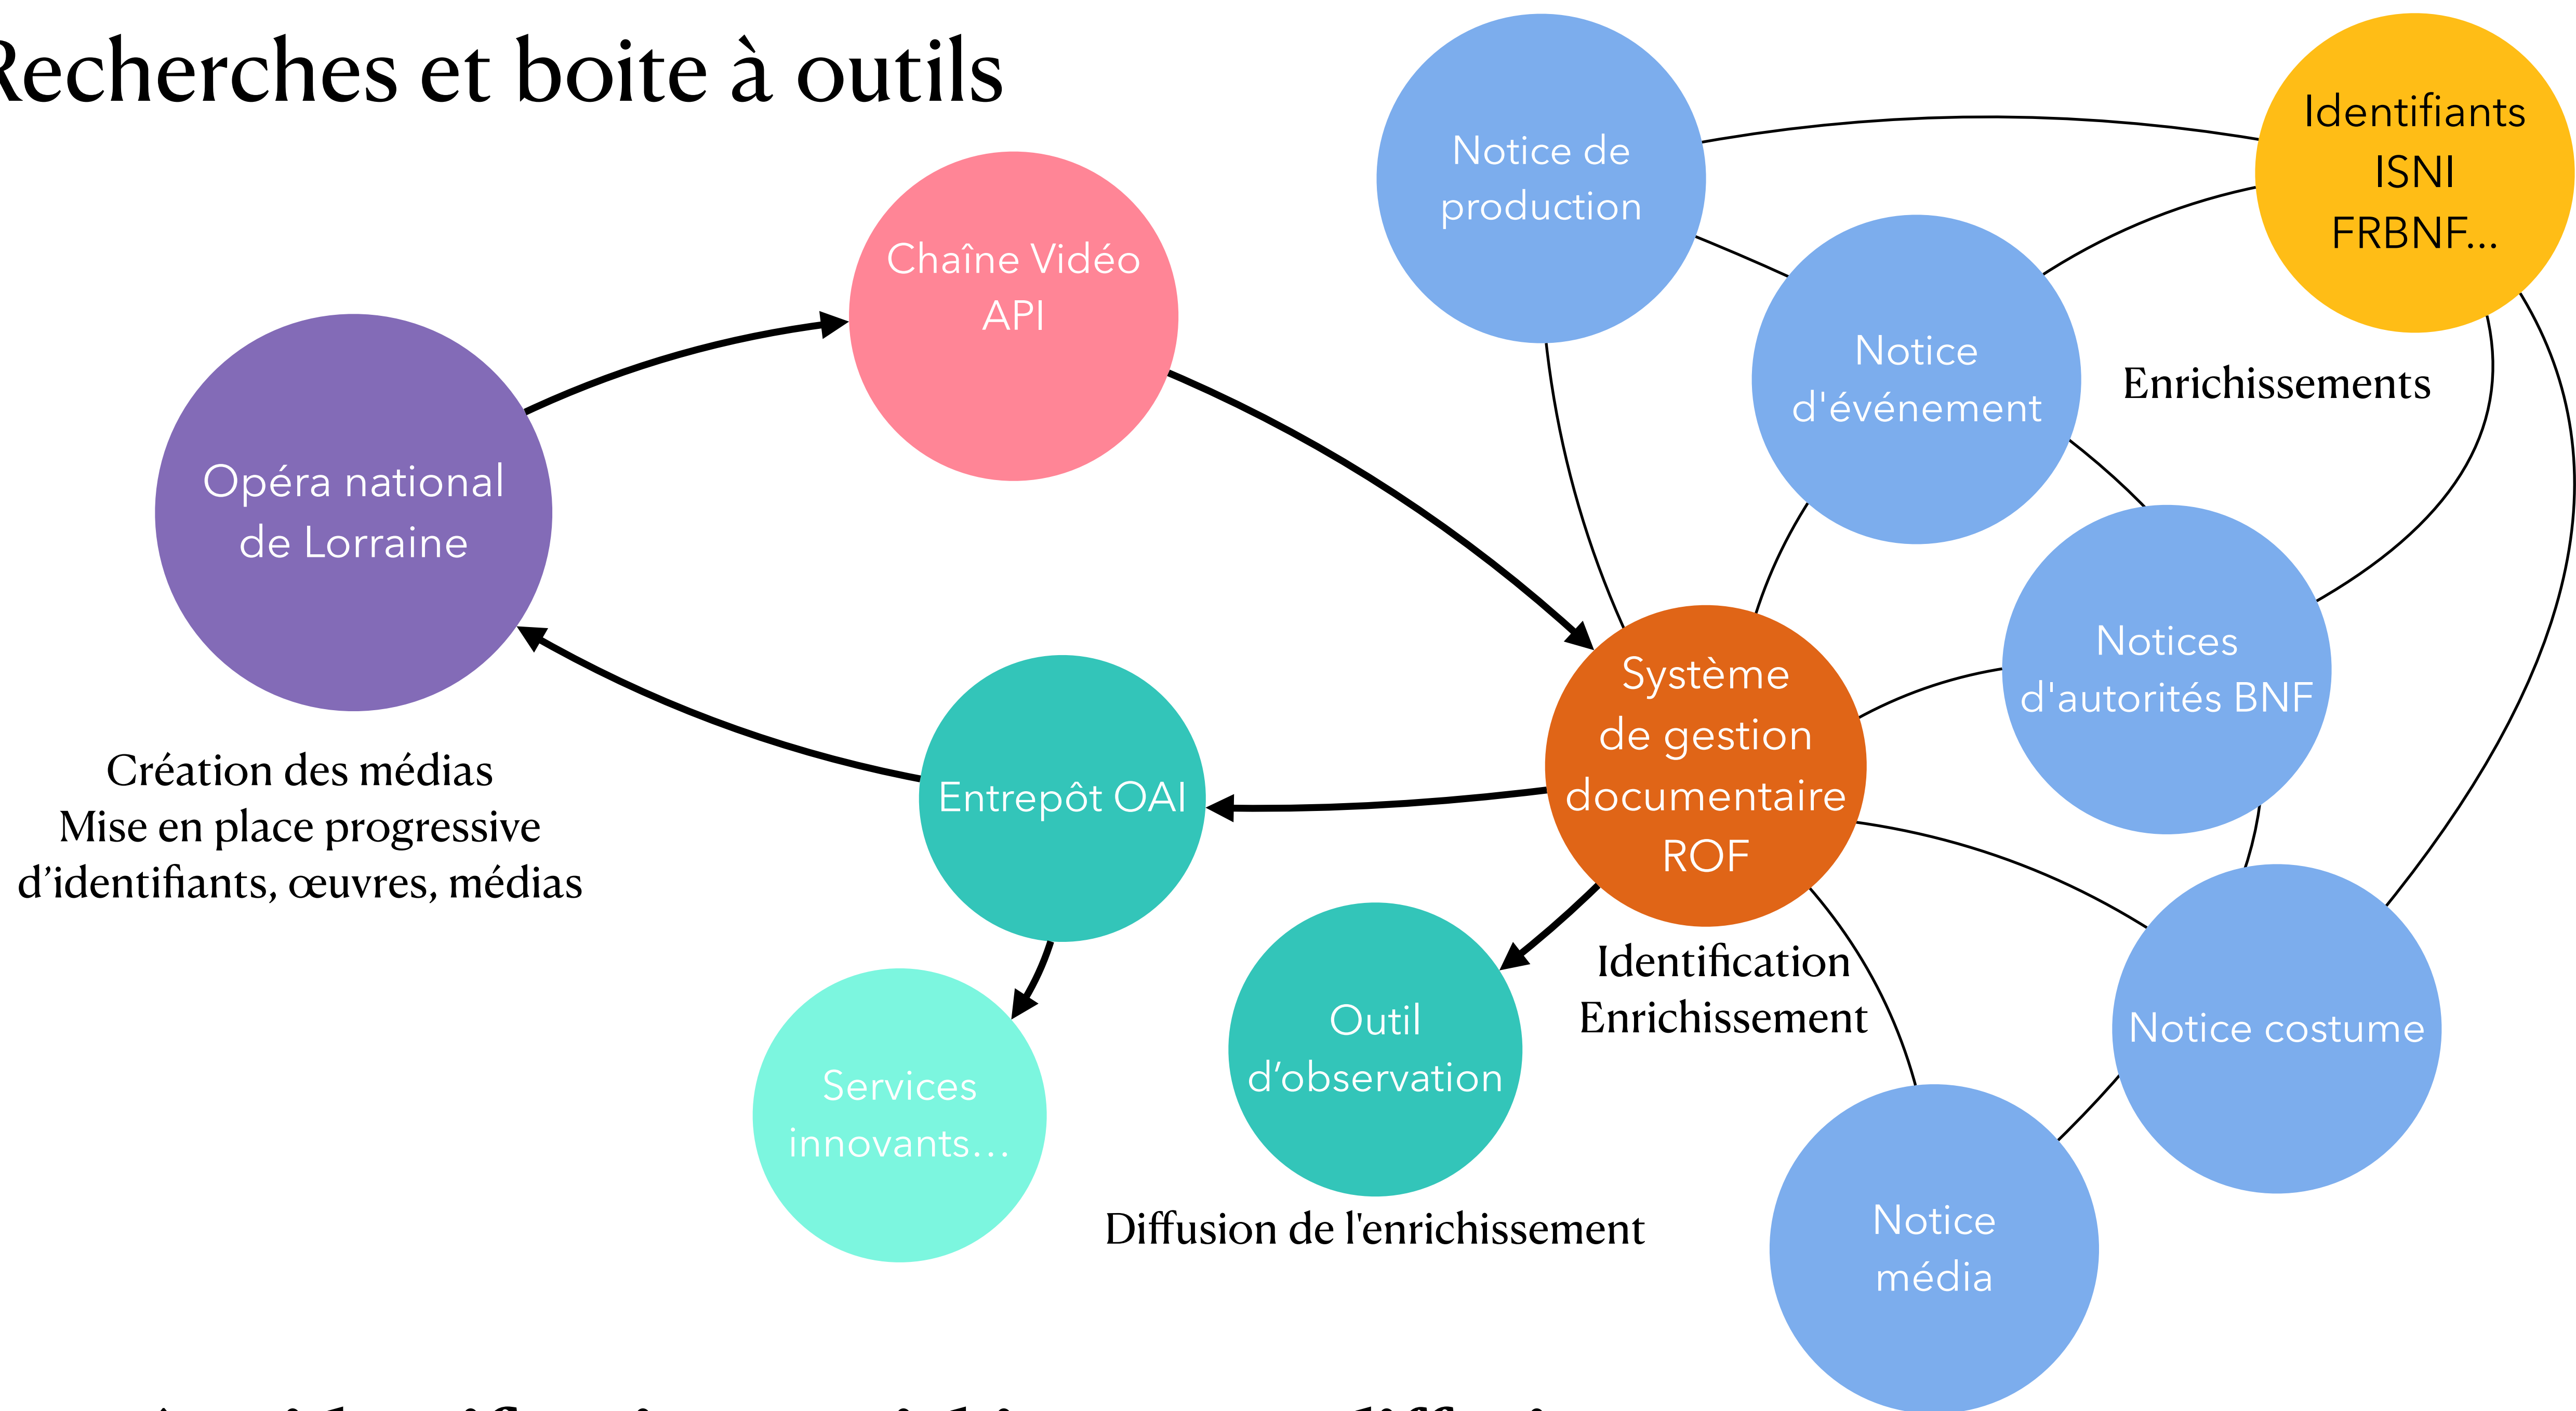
Recherches et boite à outils

Opéra national de Lorraine

Chaîne Vidéo API

Notice de production

Identifiants ISNI FRBNF...

Notice d'événement

Enrichissements

Notices d'autorités BNF

Système de gestion documentaire ROF

Entrepôt OAI

Création des médias
Mise en place progressive d'identifiants, œuvres, médias

Services innovants…

Outil d'observation

Identification
Enrichissement

Notice costume

Notice média

Diffusion de l'enrichissement

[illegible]